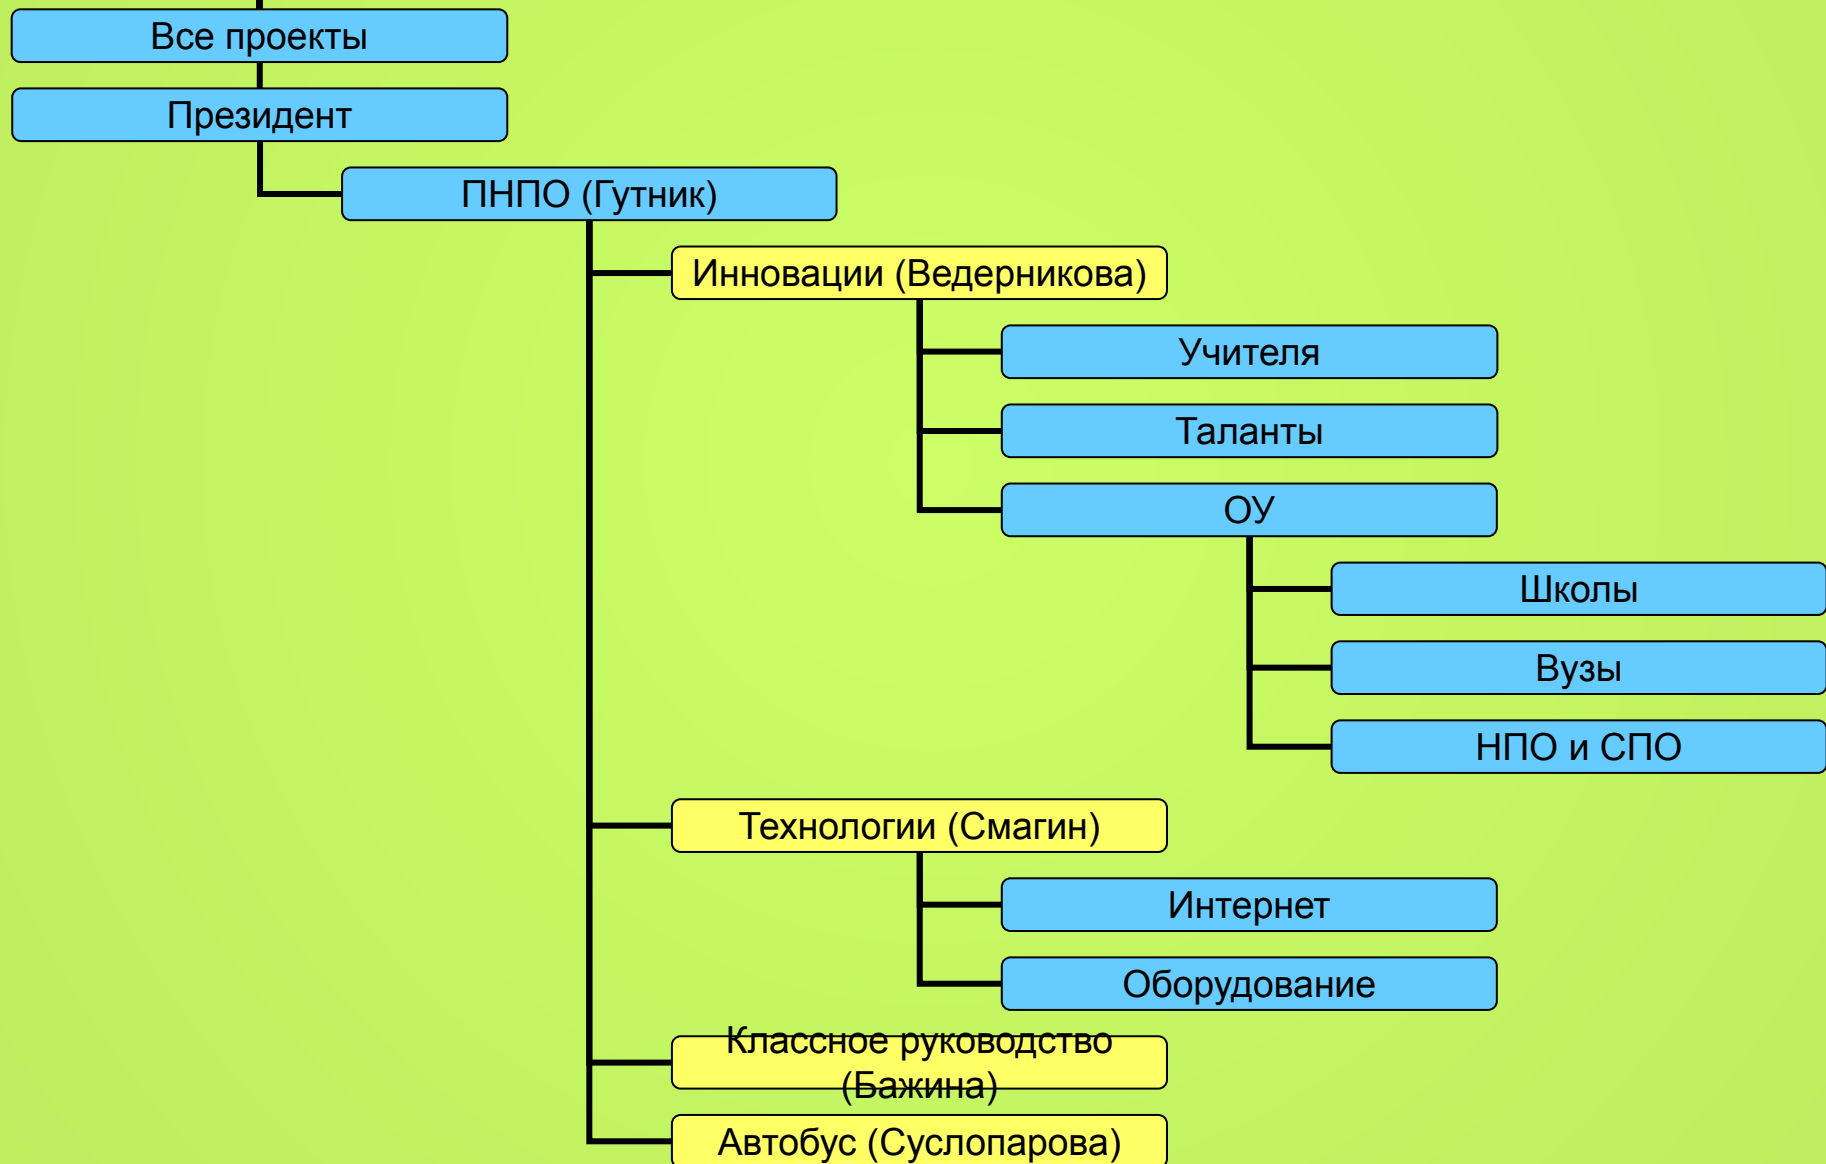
Все проекты

Президент

ПНПО (Гутник)

Инновации (Ведерникова)

Учителя

Таланты

ОУ

Школы

Вузы

НПО и СПО

Технологии (Смагин)

Интернет

Оборудование

Классное руководство (Бажина)

Автобус (Суслопарова)